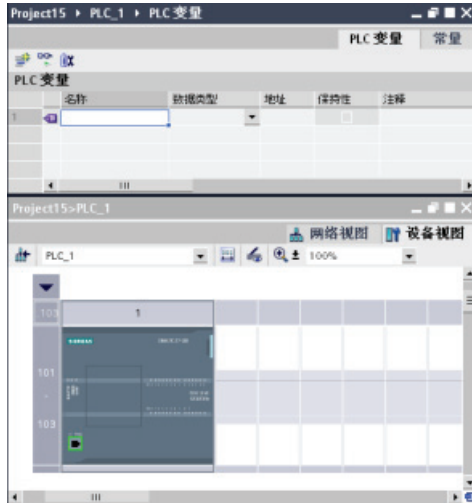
Project15 ▸ PLC_1 ▸ PLC 变量

PLC 变量 | 常量

PLC 变量

| | 名称 | 数据类型 | 地址 | 保持性 | 注释 |
|---|---|---|---|---|---|
| 1 | | | | | |

Project15>PLC_1

网络视图 | 设备视图

PLC_1

100%

103

1

101

103

SIEMENS